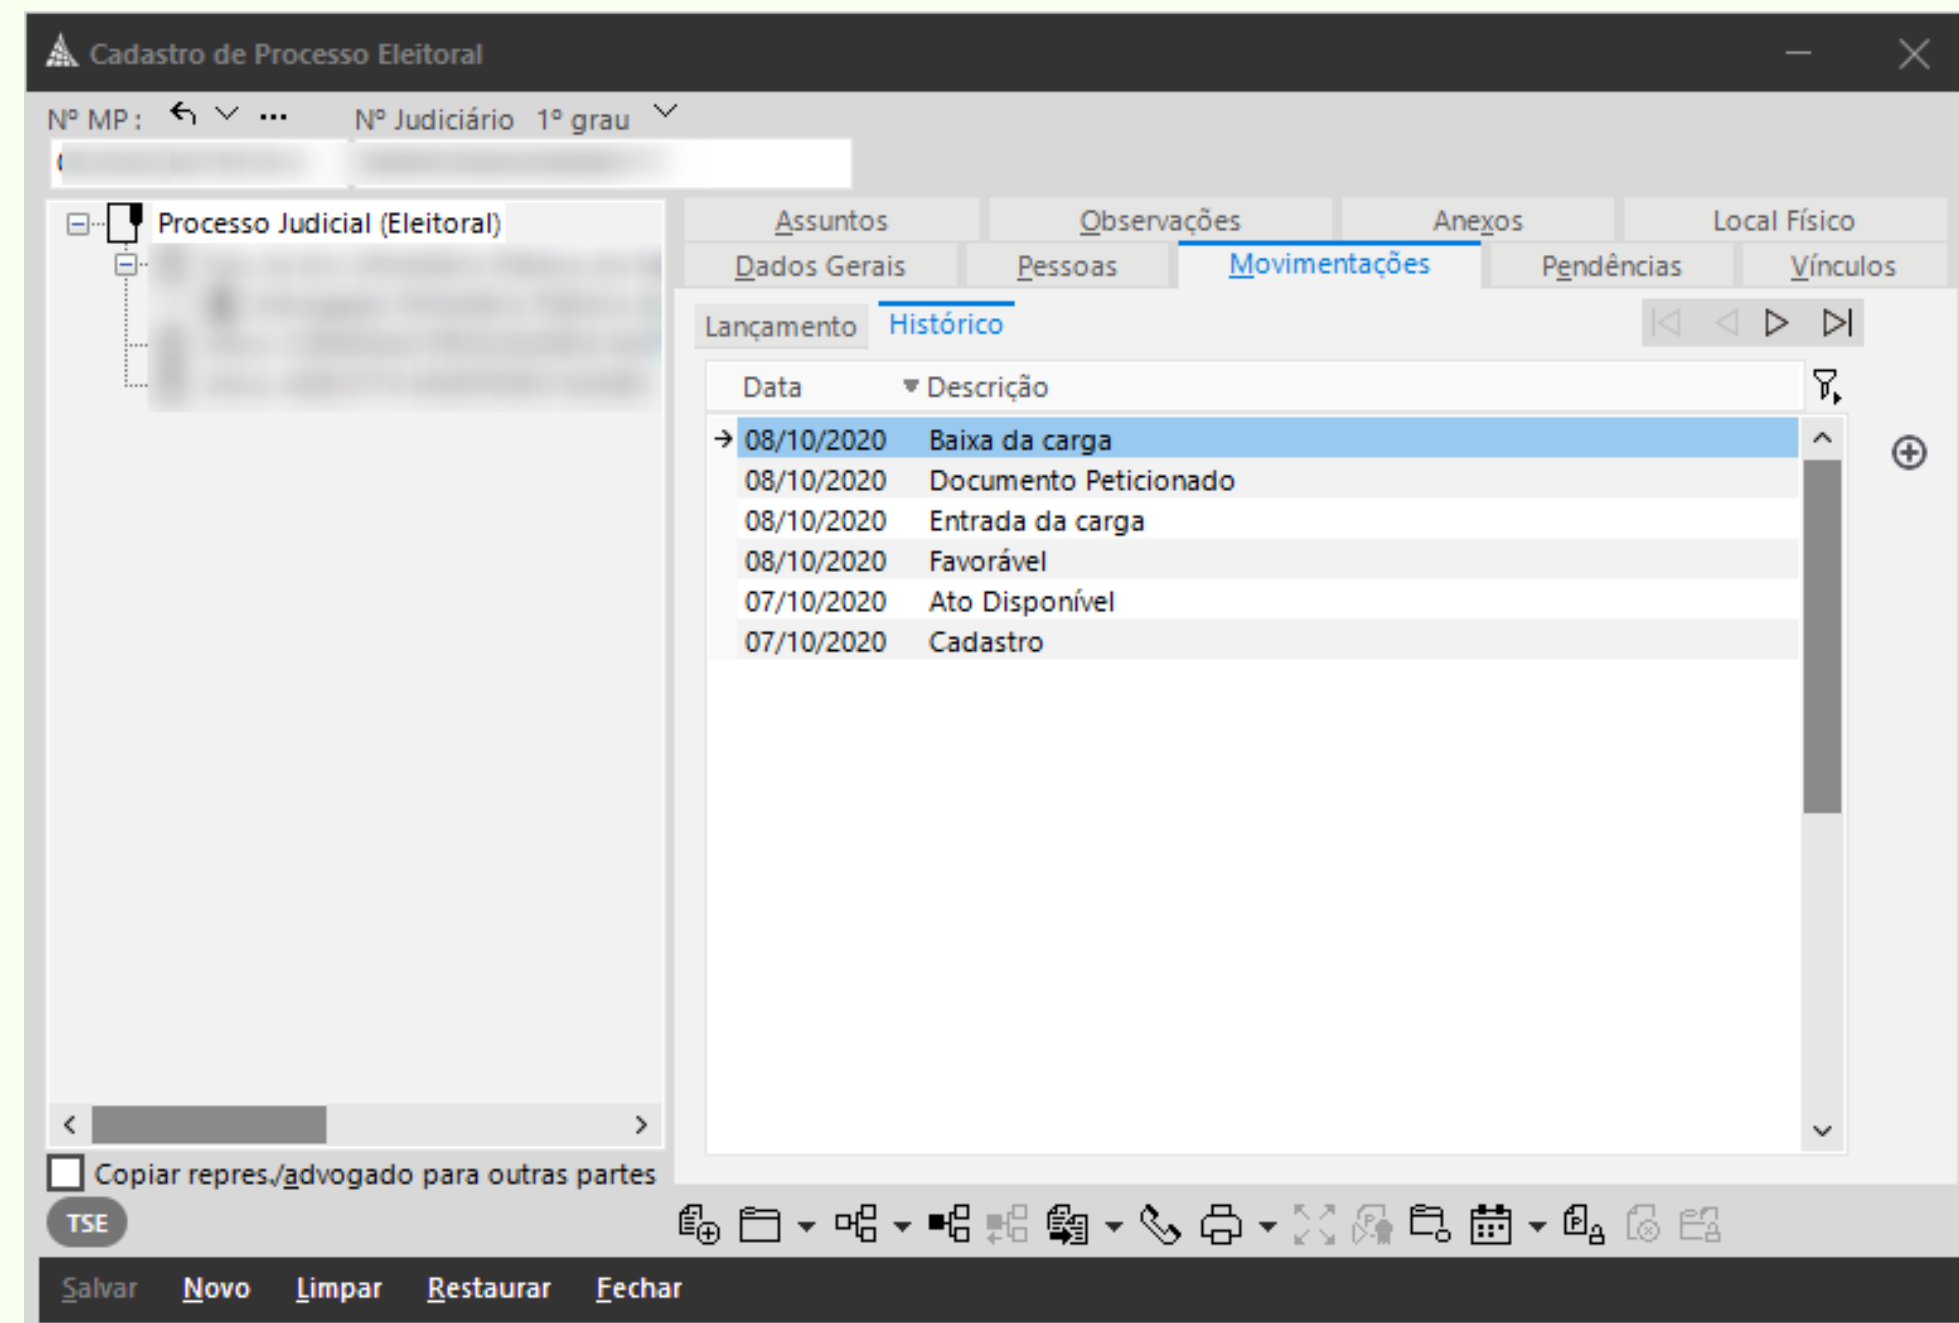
Cadastro de Processo Eleitoral

Nº MP : ...

Nº Judiciário 1º grau

Processo Judicial (Eleitoral)

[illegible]

Assuntos | Observações | Anexos | Local Físico

Dados Gerais | Pessoas | Movimentações | Pendências | Vínculos

Lançamento | Histórico

| Data | Descrição |
|---|---|
| 08/10/2020 | Baixa da carga |
| 08/10/2020 | Documento Peticionado |
| 08/10/2020 | Entrada da carga |
| 08/10/2020 | Favorável |
| 07/10/2020 | Ato Disponível |
| 07/10/2020 | Cadastro |

Copiar repres./advogado para outras partes

TSE

Salvar Novo Limpar Restaurar Fechar